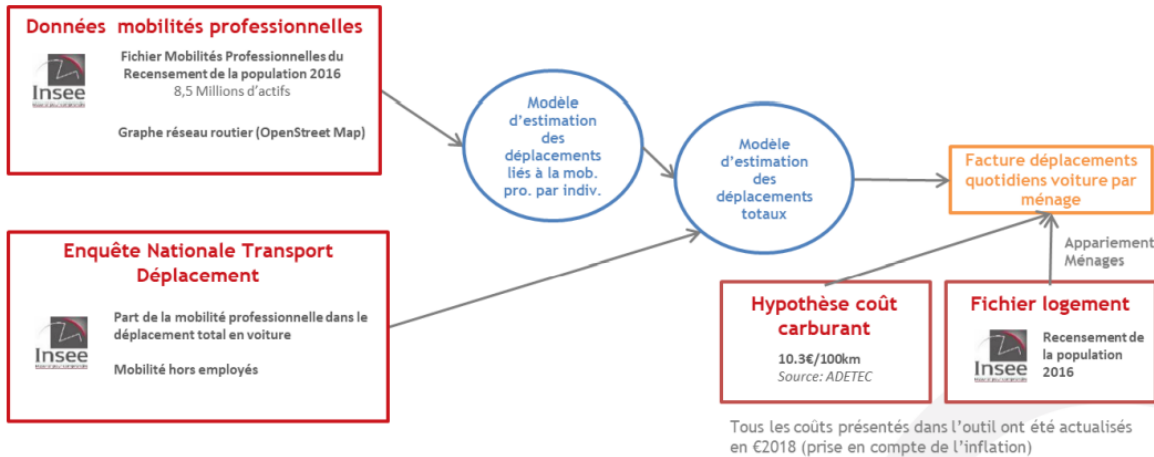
Données mobilités professionnelles

Insee

Fichier Mobilités Professionnelles du Recensement de la population 2016
8,5 Millions d'actifs

Graphe réseau routier (OpenStreet Map)

Modèle d'estimation des déplacements liés à la mob. pro. par indiv.

Modèle d'estimation des déplacements totaux

Facture déplacements quotidiens voiture par ménage

Enquête Nationale Transport Déplacement

Insee

Part de la mobilité professionnelle dans le déplacement total en voiture

Mobilité hors employés

Appariement Ménages

Hypothèse coût carburant

10.3€/100km
Source: ADETEC

Fichier logement

Insee

Recensement de la population 2016

Tous les coûts présentés dans l'outil ont été actualisés en €2018 (prise en compte de l'inflation)